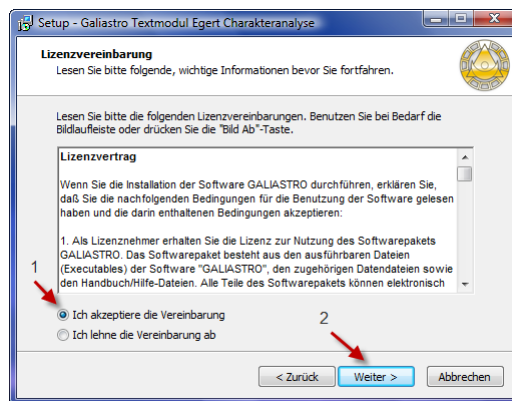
Setup - Galiastro Textmodul Egert Charakteranalyse

Lizenzvereinbarung
Lesen Sie bitte folgende, wichtige Informationen bevor Sie fortfahren.

Lesen Sie bitte die folgenden Lizenzvereinbarungen. Benutzen Sie bei Bedarf die Bildlaufleiste oder drücken Sie die "Bild Ab"-Taste.

Lizenzvertrag

Wenn Sie die Installation der Software GALIASTRO durchführen, erklären Sie, daß Sie die nachfolgenden Bedingungen für die Benutzung der Software gelesen haben und die darin enthaltenen Bedingungen akzeptieren:

1. Als Lizenznehmer erhalten Sie die Lizenz zur Nutzung des Softwarepakets GALIASTRO. Das Softwarepaket besteht aus den ausführbaren Dateien (Executables) der Software "GALIASTRO", den zugehörigen Datendateien sowie den Handbuch/Hilfe-Dateien. Alle Teile des Softwarepakets können elektronisch

1

Ich akzeptiere die Vereinbarung
Ich lehne die Vereinbarung ab

2

< Zurück
Weiter >
Abbrechen